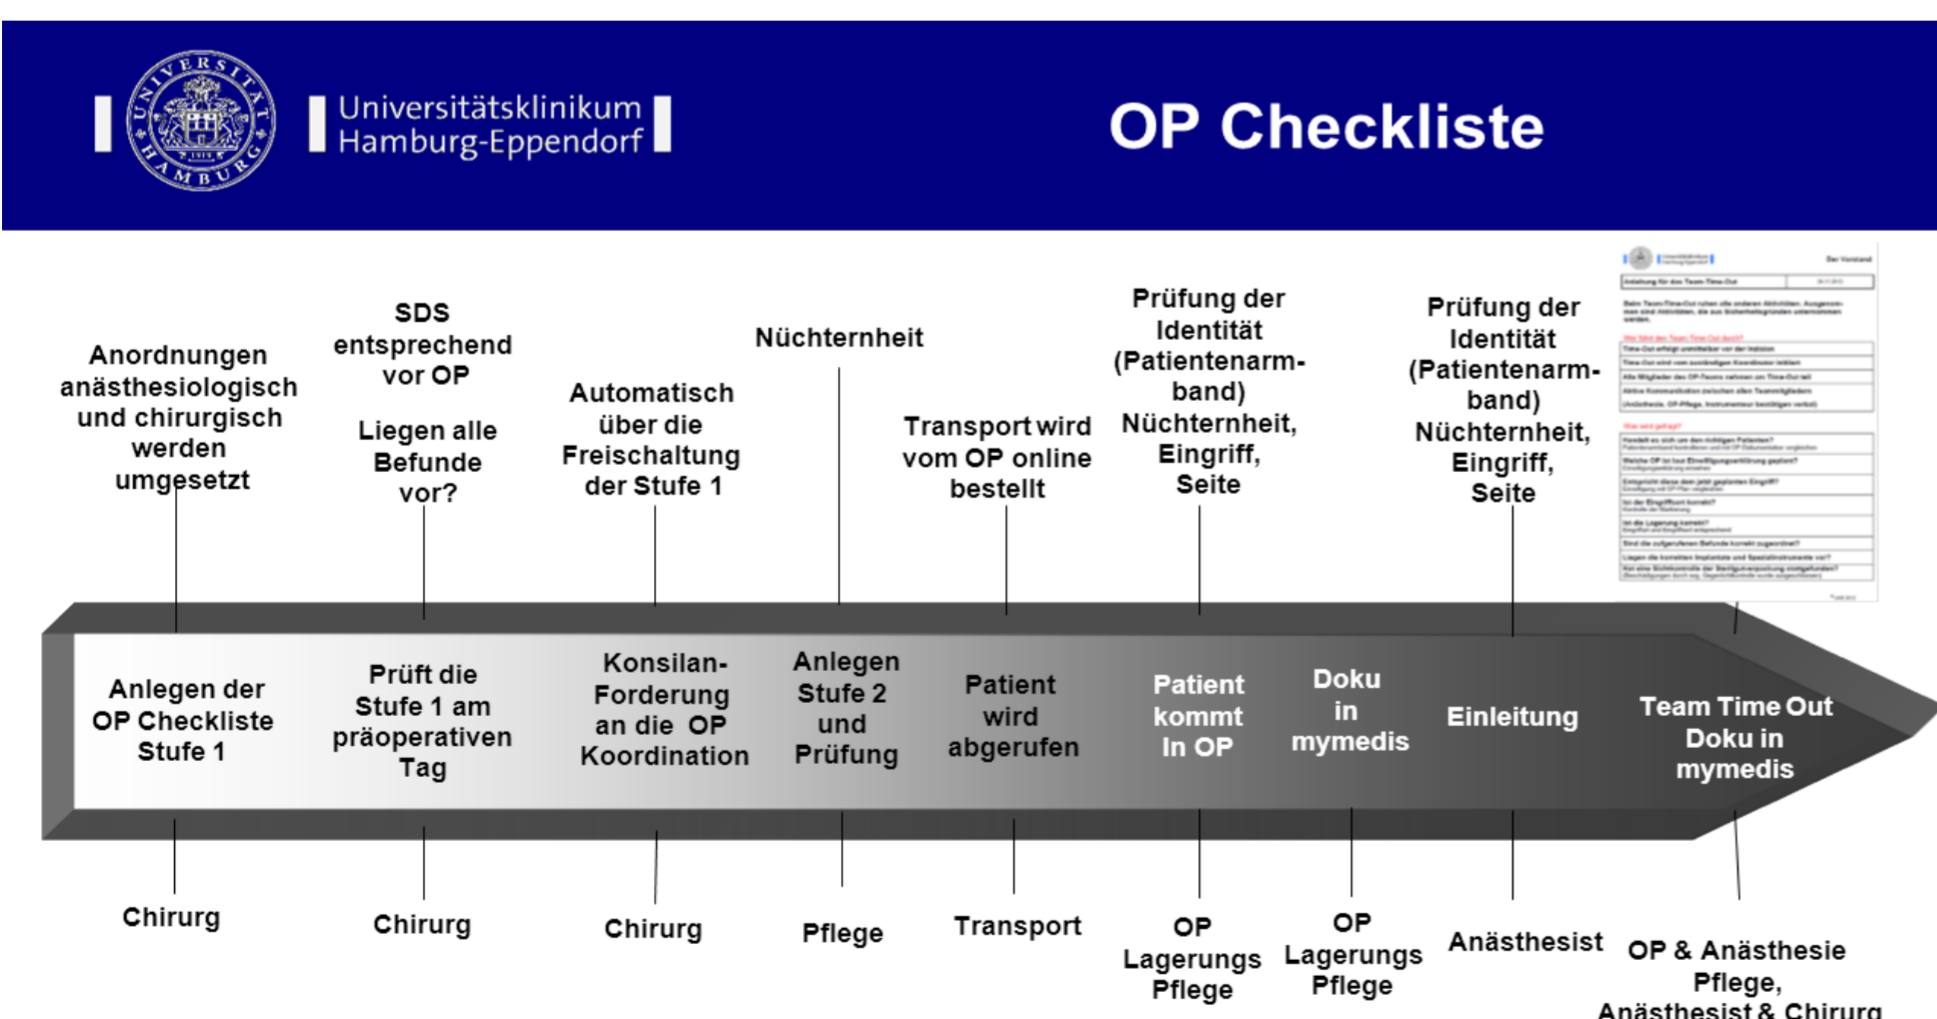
UNIVERSITÄT HAMBURG 1919

Universitätsklinikum Hamburg-Eppendorf

OP Checkliste

Anordnungen anästhesiologisch und chirurgisch werden umgesetzt

SDS entsprechend vor OP

Liegen alle Befunde vor?

Automatisch über die Freischaltung der Stufe 1

Nüchternheit

Transport wird vom OP online bestellt

Prüfung der Identität (Patientenarmband) Nüchternheit, Eingriff, Seite

Prüfung der Identität (Patientenarmband) Nüchternheit, Eingriff, Seite

Anlegen der OP Checkliste Stufe 1

Prüft die Stufe 1 am präoperativen Tag

Konsilan-Forderung an die OP Koordination

Anlegen Stufe 2 und Prüfung

Patient wird abgerufen

Patient kommt In OP

Doku in mymedis

Einleitung

Team Time Out Doku in mymedis

Chirurg

Chirurg

Chirurg

Pflege

Transport

OP Lagerungs Pflege

OP Lagerungs Pflege

Anästhesist

OP & Anästhesie Pflege, Anästhesist & Chirurg